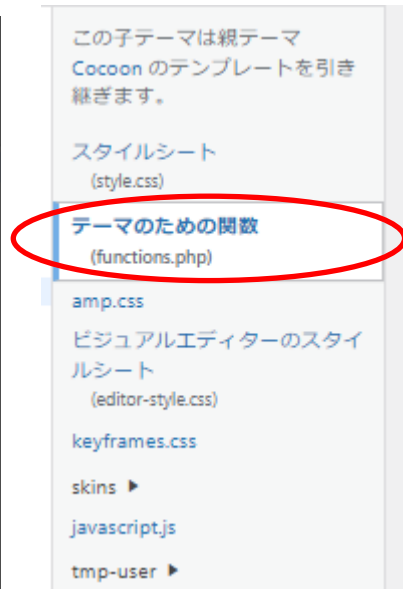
この子テーマは親テーマ Cocoon のテンプレートを引き継ぎます。

スタイルシート
(style.css)

テーマのための関数
(functions.php)

amp.css

ビジュアルエディターのスタイルシート
(editor-style.css)

keyframes.css

skins ▸

javascript.js

tmp-user ▸